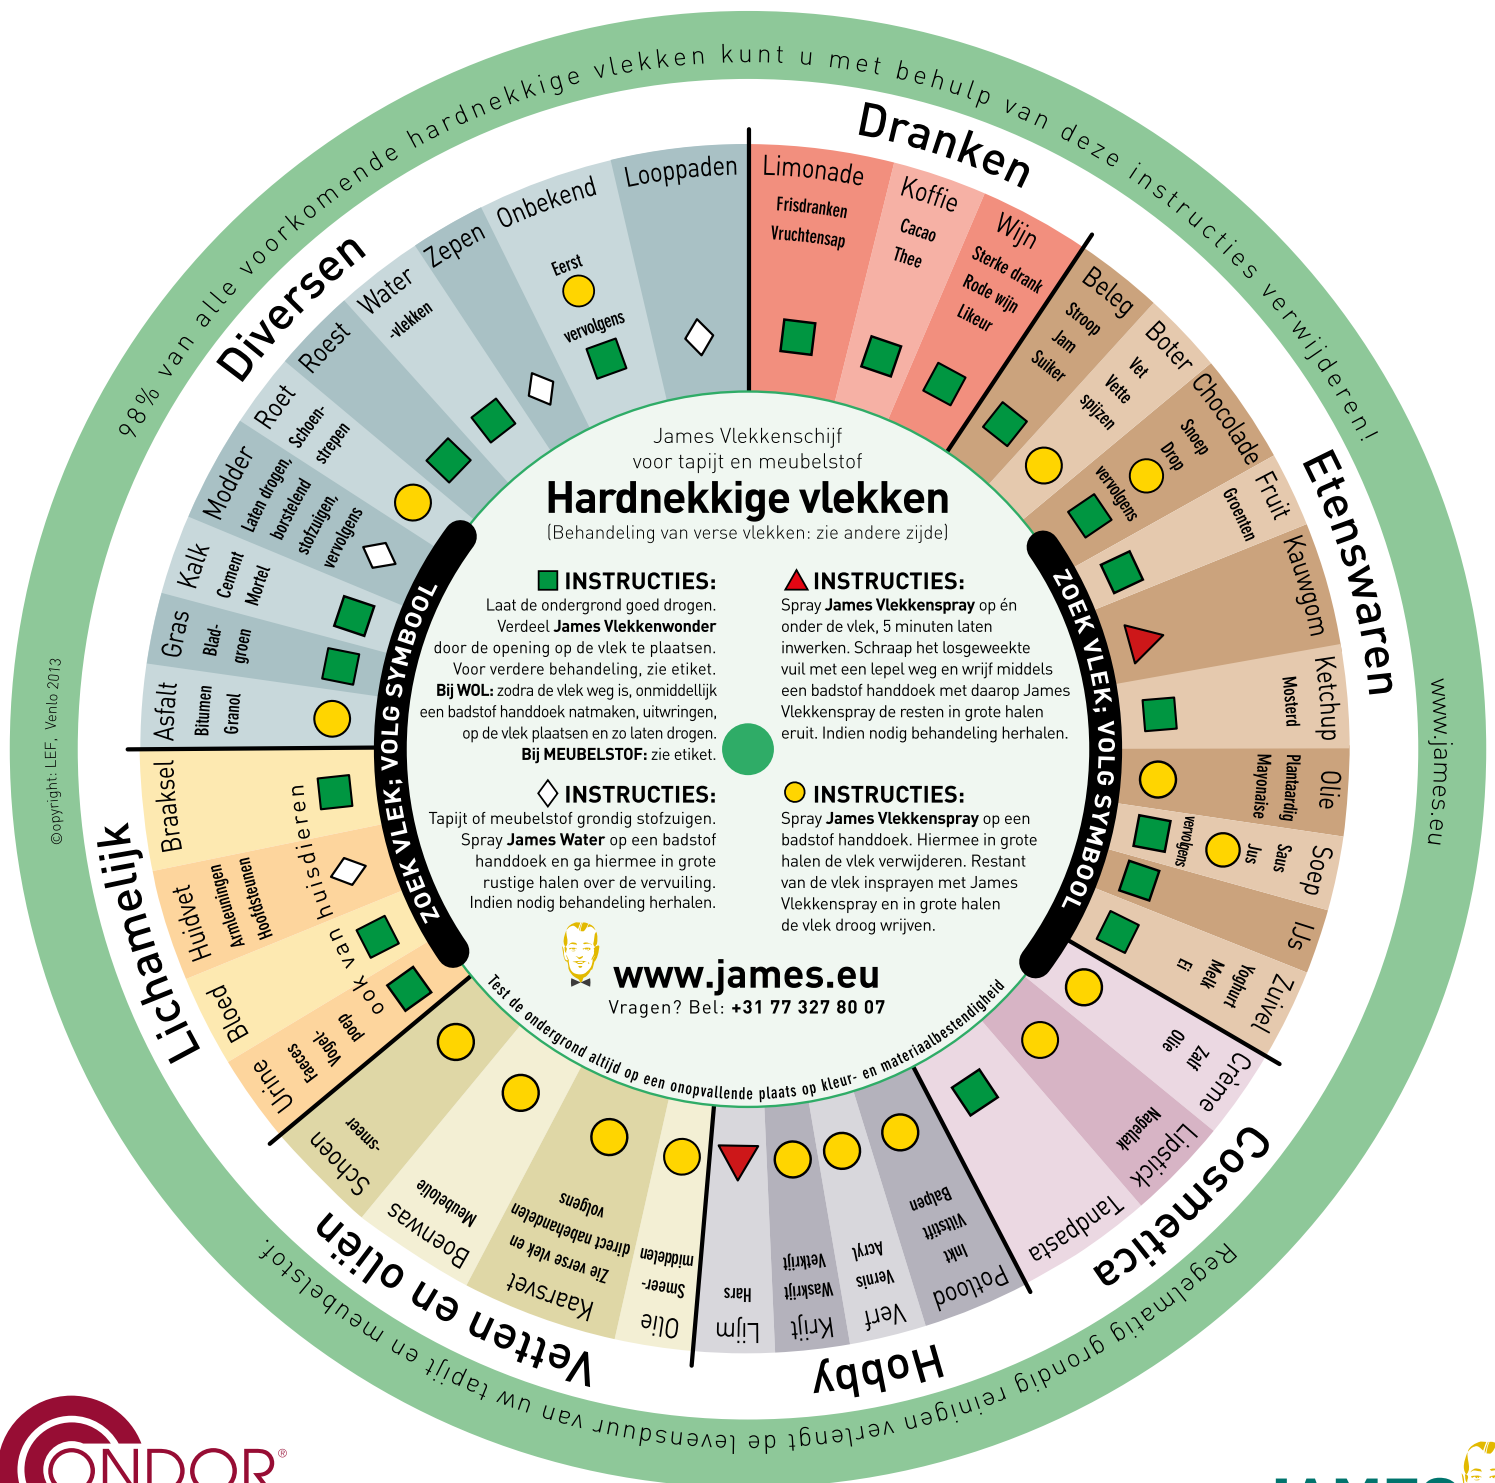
98% van alle voorkomende hardnekkige vlekken kunt u met behulp van deze instructies verwijderen!

Dranken

Limonade
Frisdranken
Vruchtensap

Koffie
Cacao
Thee

Wijn
Sterke drank
Rode wijn
Likeur

Etenswaren

Beleg
Stroop
Jam
Suiker

Boter
Vet
Vette spijzen

Chocolade
Snoep
Drop
vervolgens

Fruit
Groenten

Kauwgom

Ketchup
Mosterd

Olie
Plantaardig
Mayonaise

Soep
Saus
Jus
vervolgens

IJs

Zuivel
Yoghurt
Melk
Ei

Cosmetica

Crème
Zalf
Olie

Lipstick
Nagellak

Tandpasta

Hobby

Potlood
Inkt
Viltstift
Balpen

Verf
Vernis
Acryl

Krijt
Waskrijt
Vetkrijt

Lijm
Hars

Vetten en oliën

Olie
Smeer-
middelen

Kaarsvet
Zie verse vlek en ga direct nabehandelen
volgens

Boenwas
Meubelolie

Schoen
-smeer

Lichamelijk

Urine
Faeces
Vogel-
poep

Bloed

Huidvet
Armleuningen
Hoofdsteunen

Braaksel

ook van huisdieren

Diversen

Asfalt
Bitumen
Granol

Gras
Blad-
groen

Kalk
Cement
Mortel

Modder
Laten drogen, borstelend stofzuigen, vervolgens

Roet
Schoen-
strepen

Roest

Water
-vlekken

Zepen

Onbekend
Eerst
vervolgens

Looppaden

ZOEK VLEK; VOLG SYMBOOL

ZOEK VLEK; VOLG SYMBOOL

James Vlekkenschijf
voor tapijt en meubelstof
Hardnekkige vlekken
(Behandeling van verse vlekken: zie andere zijde)

INSTRUCTIES:
Laat de ondergrond goed drogen. Verdeel James Vlekkenwonder door de opening op de vlek te plaatsen. Voor verdere behandeling, zie etiket. Bij WOL: zodra de vlek weg is, onmiddellijk een badstof handdoek natmaken, uitwringen, op de vlek plaatsen en zo laten drogen. Bij MEUBELSTOF: zie etiket.

INSTRUCTIES:
Spray James Vlekkenspray op én onder de vlek, 5 minuten laten inwerken. Schraap het losgeweekte vuil met een lepel weg en wrijf middels een badstof handdoek met daarop James Vlekkenspray de resten in grote halen eruit. Indien nodig behandeling herhalen.

INSTRUCTIES:
Tapijt of meubelstof grondig stofzuigen. Spray James Water op een badstof handdoek en ga hiermee in grote rustige halen over de vervuiling. Indien nodig behandeling herhalen.

INSTRUCTIES:
Spray James Vlekkenspray op een badstof handdoek. Hiermee in grote halen de vlek verwijderen. Restant van de vlek insprayen met James Vlekkenspray en in grote halen de vlek droog wrijven.

www.james.eu
Vragen? Bel: +31 77 327 80 07

Test de ondergrond altijd op een onopvallende plaats op kleur- en materiaalbestendigheid

Regelmatig grondig reinigen verlengt de levensduur van uw tapijt en meubelstof.

www.james.eu

©opyright: LEF, Venlo 2013

CONDOR®